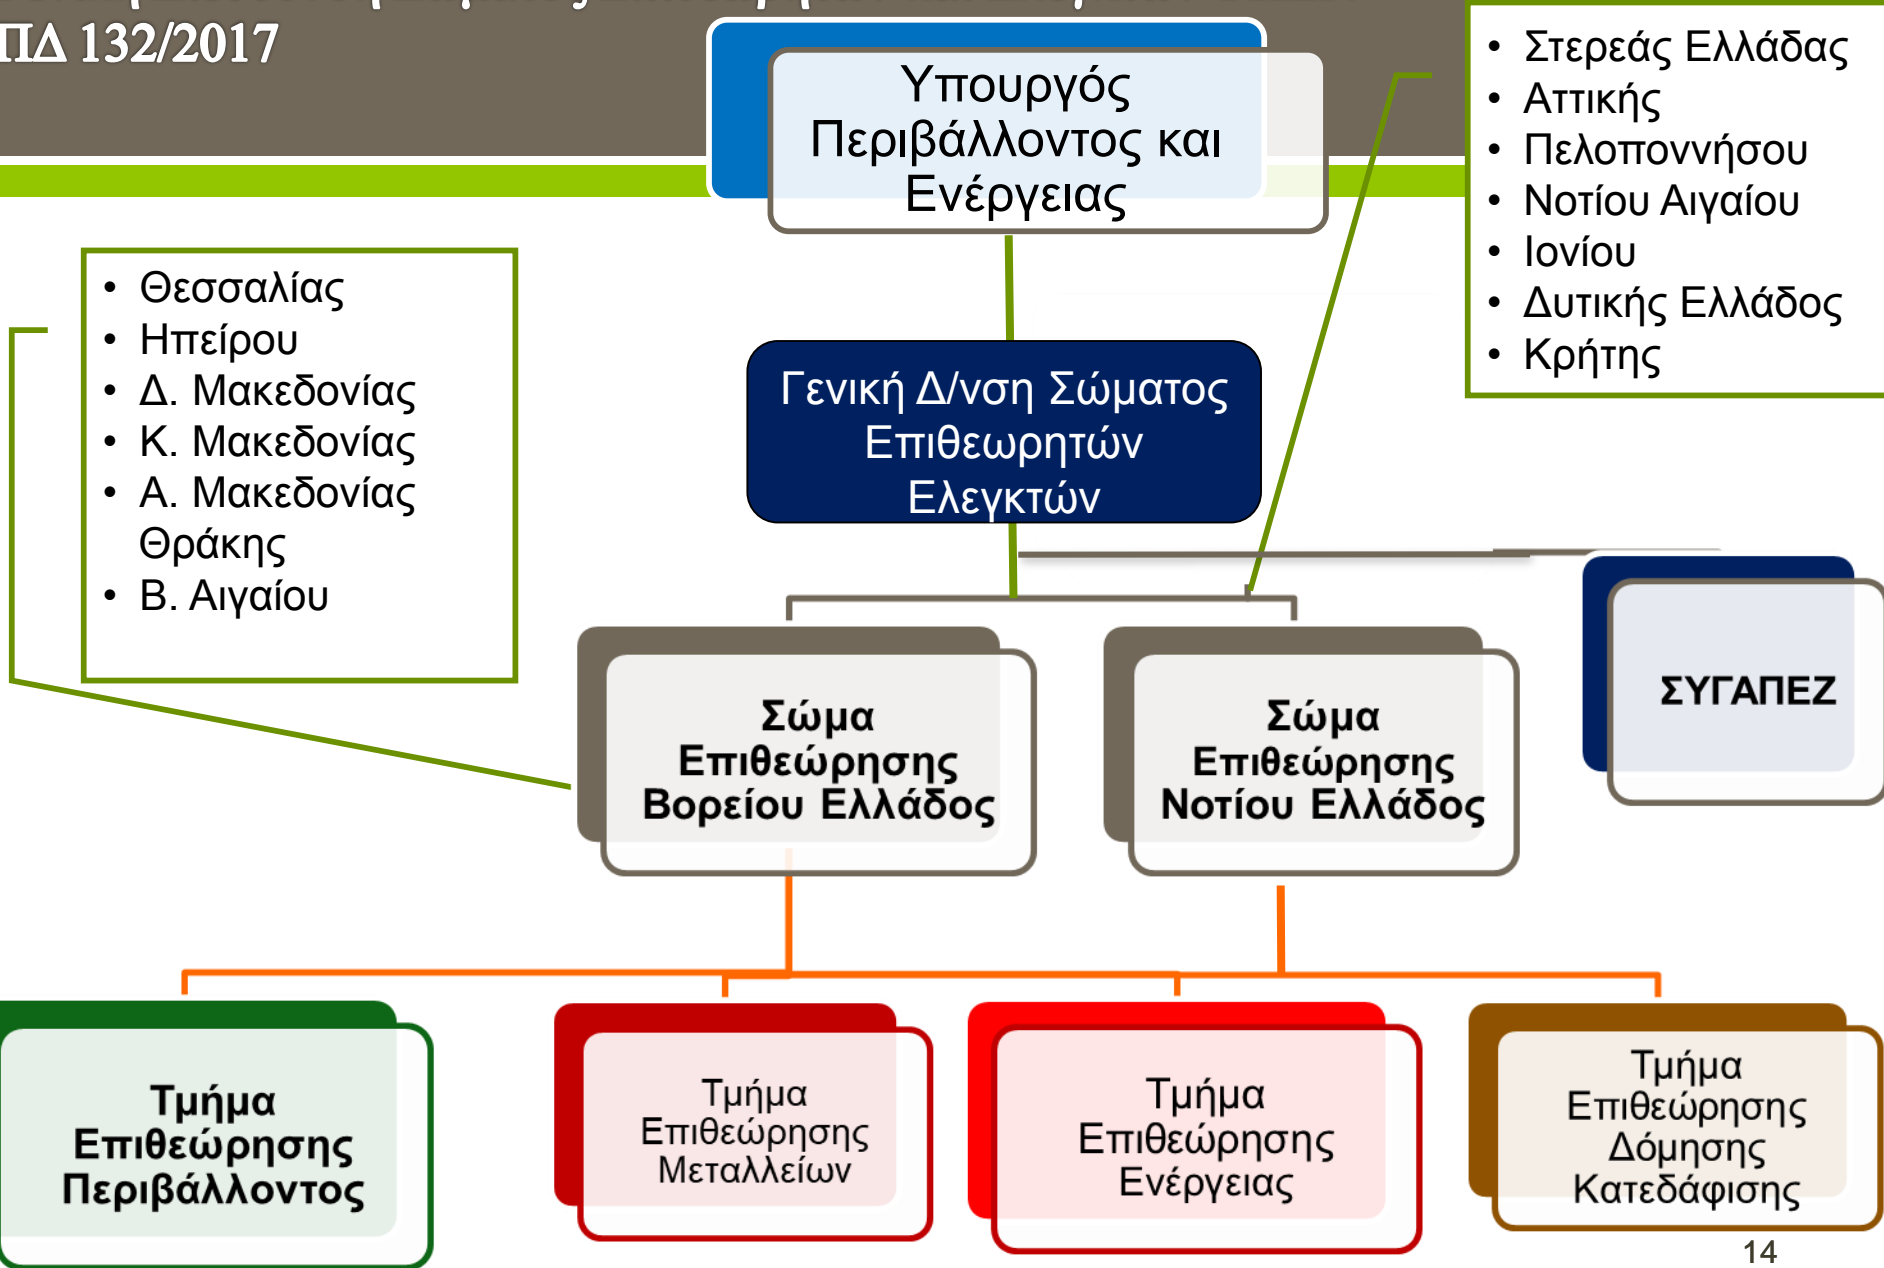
ΠΔ 132/2017

Υπουργός Περιβάλλοντος και Ενέργειας

• Στερεάς Ελλάδας
• Αττικής
• Πελοποννήσου
• Νοτίου Αιγαίου
• Ιονίου
• Δυτικής Ελλάδος
• Κρήτης

• Θεσσαλίας
• Ηπείρου
• Δ. Μακεδονίας
• Κ. Μακεδονίας
• Α. Μακεδονίας Θράκης
• Β. Αιγαίου

Γενική Δ/νση Σώματος Επιθεωρητών Ελεγκτών

Σώμα Επιθεώρησης Βορείου Ελλάδος

Σώμα Επιθεώρησης Νοτίου Ελλάδος

ΣΥΓΑΠΕΖ

Τμήμα Επιθεώρησης Περιβάλλοντος

Τμήμα Επιθεώρησης Μεταλλείων

Τμήμα Επιθεώρησης Ενέργειας

Τμήμα Επιθεώρησης Δόμησης Κατεδάφισης

14